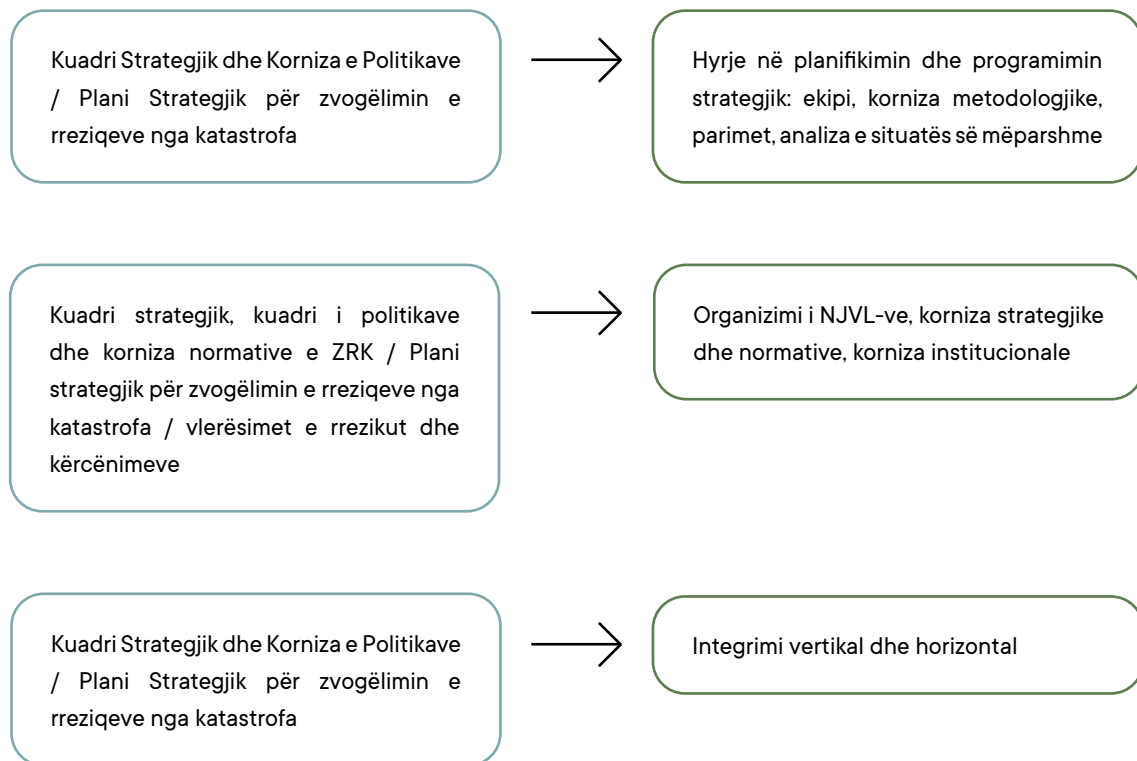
Kuadri Strategjik dhe Korniza e Politikave / Plani Strategjik për zvogëlimin e rreziqeve nga katastrofa

Hyrje në planifikimin dhe programimin strategjik: ekipi, korniza metodologjike, parimet, analiza e situatës së mëparshme

Kuadri strategjik, kuadri i politikave dhe korniza normative e ZRK / Plani strategjik për zvogëlimin e rreziqeve nga katastrofa / vlerësimet e rrezikut dhe kërcënimeve

Organizimi i NJVL-ve, korniza strategjike dhe normative, korniza institucionale

Kuadri Strategjik dhe Korniza e Politikave / Plani Strategjik për zvogëlimin e rreziqeve nga katastrofa

Integrimi vertikal dhe horizontal